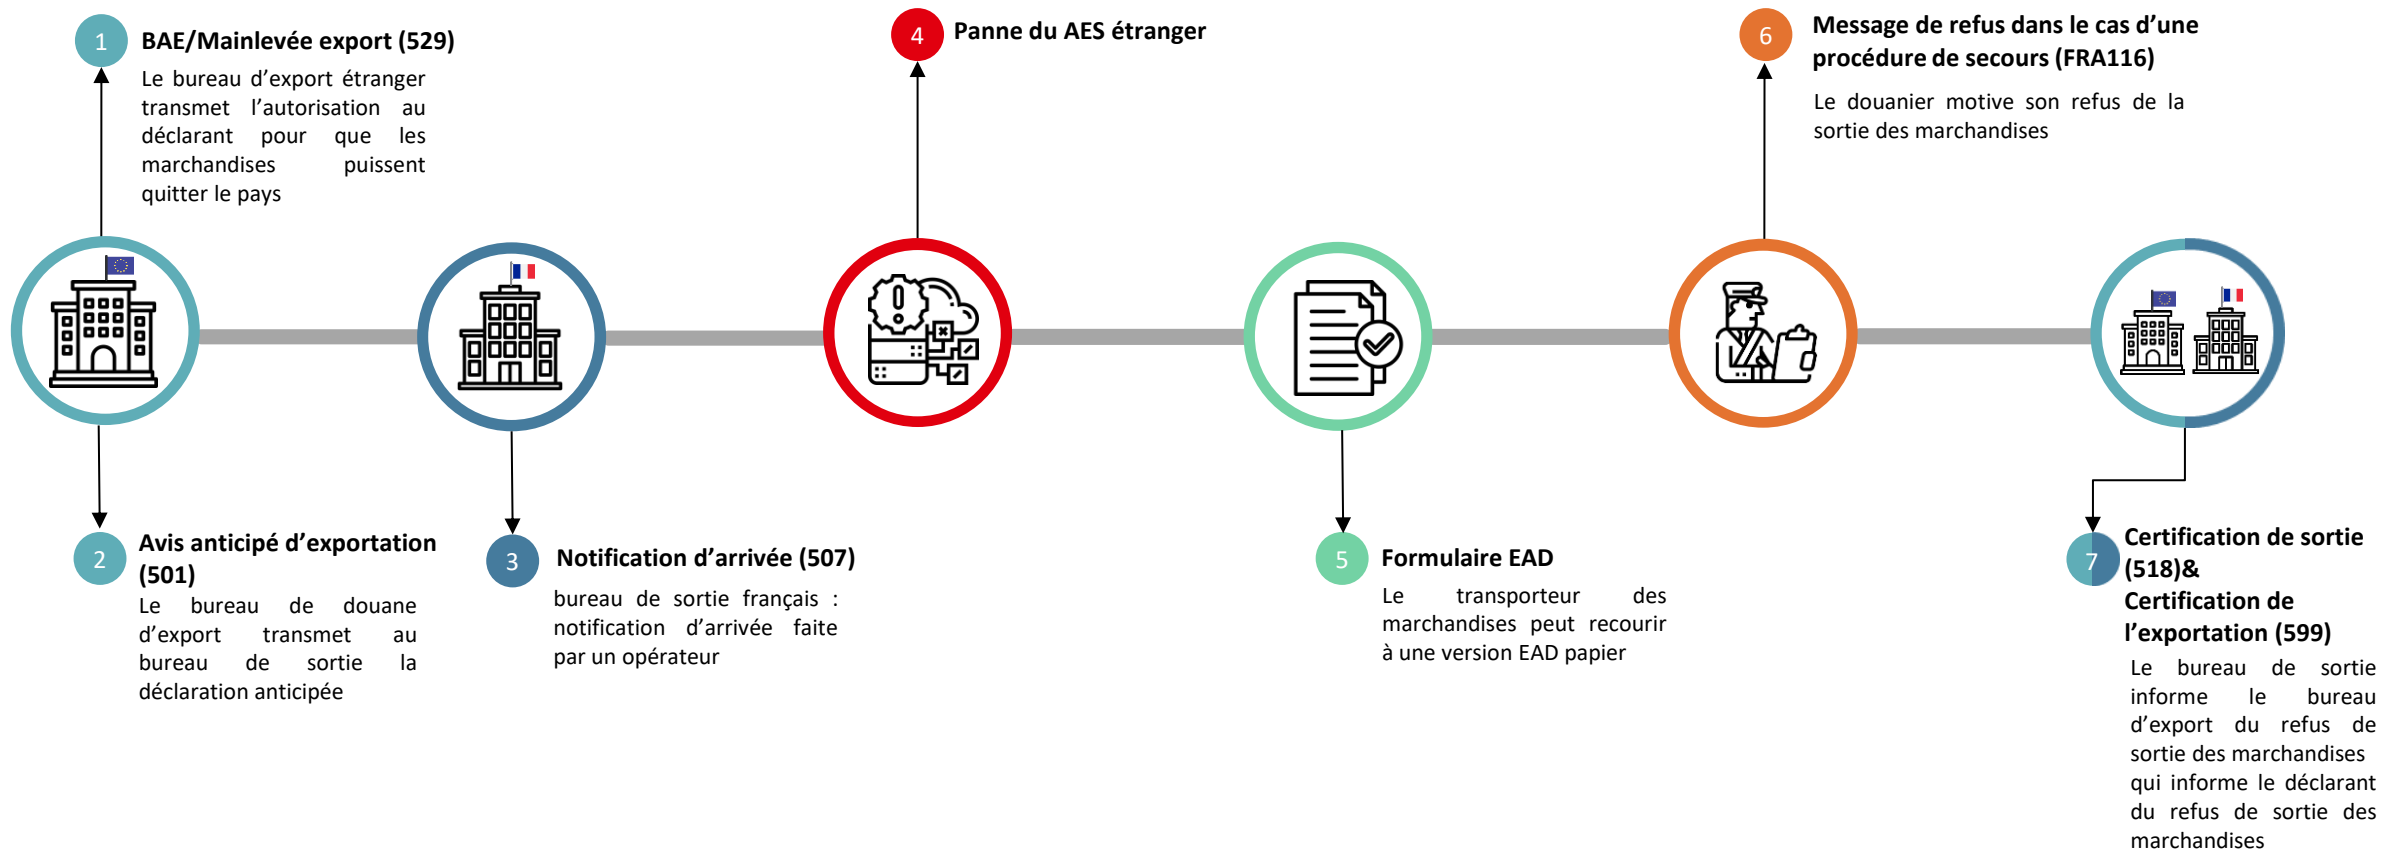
1 BAE/Mainlevée export (529)

Le bureau d'export étranger transmet l'autorisation au déclarant pour que les marchandises puissent quitter le pays

2 Avis anticipé d'exportation (501)

Le bureau de douane d'export transmet au bureau de sortie la déclaration anticipée

3 Notification d'arrivée (507)

bureau de sortie français : notification d'arrivée faite par un opérateur

4 Panne du AES étranger

5 Formulaire EAD

Le transporteur des marchandises peut recourir à une version EAD papier

6 Message de refus dans le cas d'une procédure de secours (FRA116)

Le douanier motive son refus de la sortie des marchandises

7 Certification de sortie (518)& Certification de l'exportation (599)

Le bureau de sortie informe le bureau d'export du refus de sortie des marchandises qui informe le déclarant du refus de sortie des marchandises